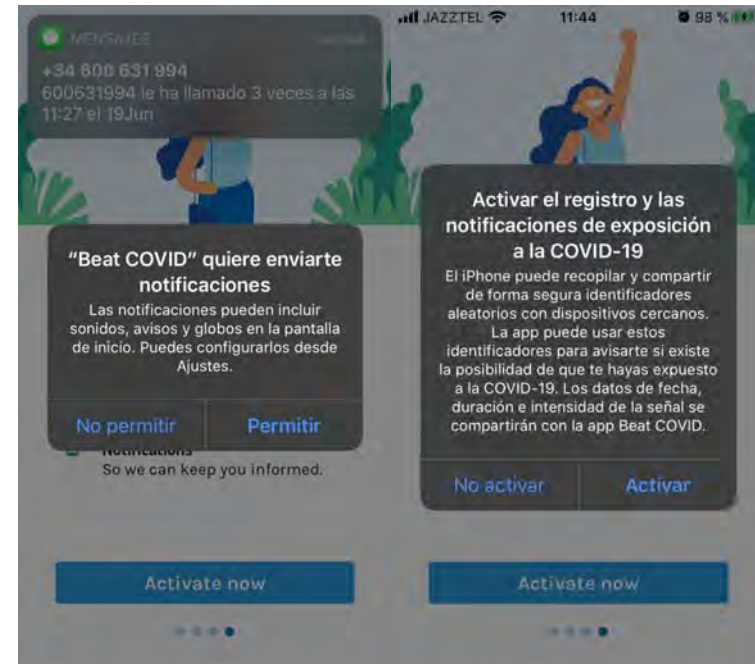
MENSAJES ahora

+34 600 631 994
600631994 le ha llamado 3 veces a las 11:27 el 19Jun

"Beat COVID" quiere enviarte notificaciones
Las notificaciones pueden incluir sonidos, avisos y globos en la pantalla de inicio. Puedes configurarlos desde Ajustes.

No permitir
Permitir

Notifications
So we can keep you informed.

Activate now

JAZZTEL 11:44 98 %

Activar el registro y las notificaciones de exposición a la COVID-19
El iPhone puede recopilar y compartir de forma segura identificadores aleatorios con dispositivos cercanos. La app puede usar estos identificadores para avisarte si existe la posibilidad de que te hayas expuesto a la COVID-19. Los datos de fecha, duración e intensidad de la señal se compartirán con la app Beat COVID.

No activar
Activar

Activate now